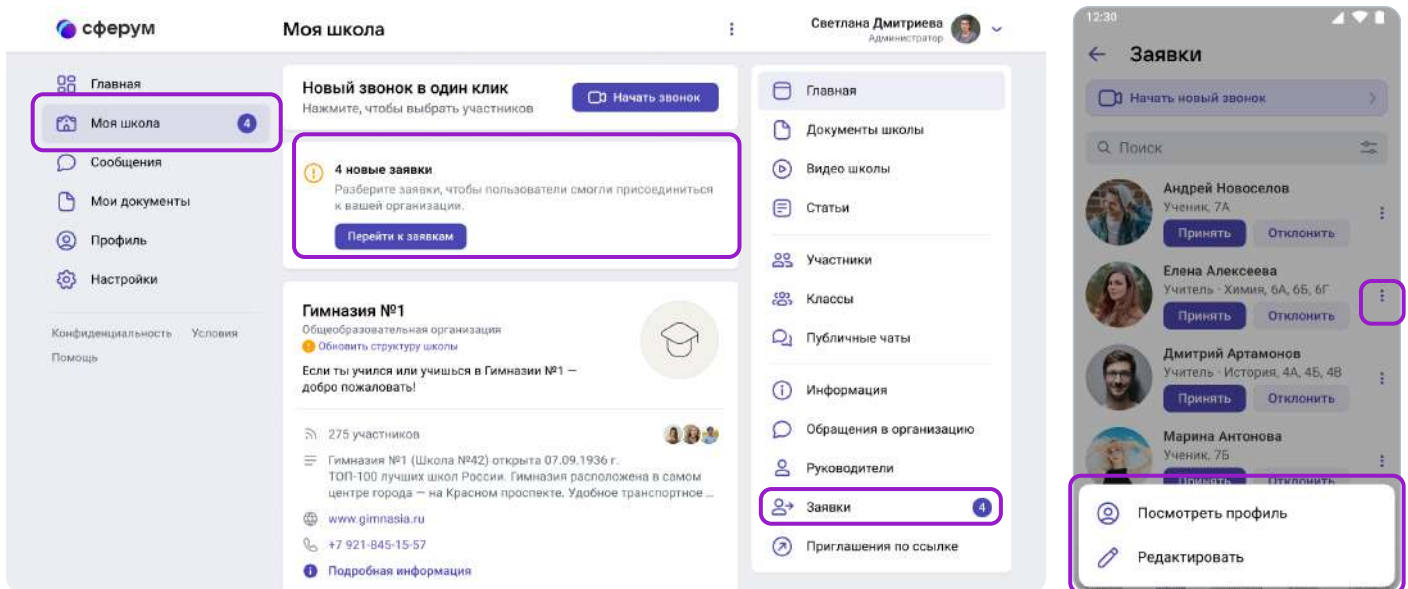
сферум

Моя школа

Светлана Дмитриева
Администратор

Главная
Моя школа 4
Сообщения
Мои документы
Профиль
Настройки

Конфиденциальность Условия
Помощь

Новый звонок в один клик
Нажмите, чтобы выбрать участников
Начать звонок

4 новые заявки
Разберите заявки, чтобы пользователи смогли присоединиться к вашей организации.
Перейти к заявкам

Гимназия №1
Общеобразовательная организация
Обновить структуру школы

Если ты учился или учишься в Гимназии №1 — добро пожаловать!

275 участников

Гимназия №1 (Школа №42) открыта 07.09.1936 г. ТОП-100 лучших школ России. Гимназия расположена в самом центре города — на Красном проспекте. Удобное транспортное ...

www.gimnasia.ru

+7 921-845-15-57

Подробная информация

Главная
Документы школы
Видео школы
Статьи
Участники
Классы
Публичные чаты
Информация
Обращения в организацию
Руководители
Заявки 4
Приглашения по ссылке

12:30

Заявки

Начать новый звонок

Поиск

Андрей Новоселов
Ученик, 7А
Принять Отклонить

Елена Алексеева
Учитель · Химия, 6А, 6Б, 6Г
Принять Отклонить

Дмитрий Артамонов
Учитель · История, 4А, 4Б, 4В
Принять Отклонить

Марина Антонова
Ученик, 7Б
Принять Отклонить

Посмотреть профиль
Редактировать